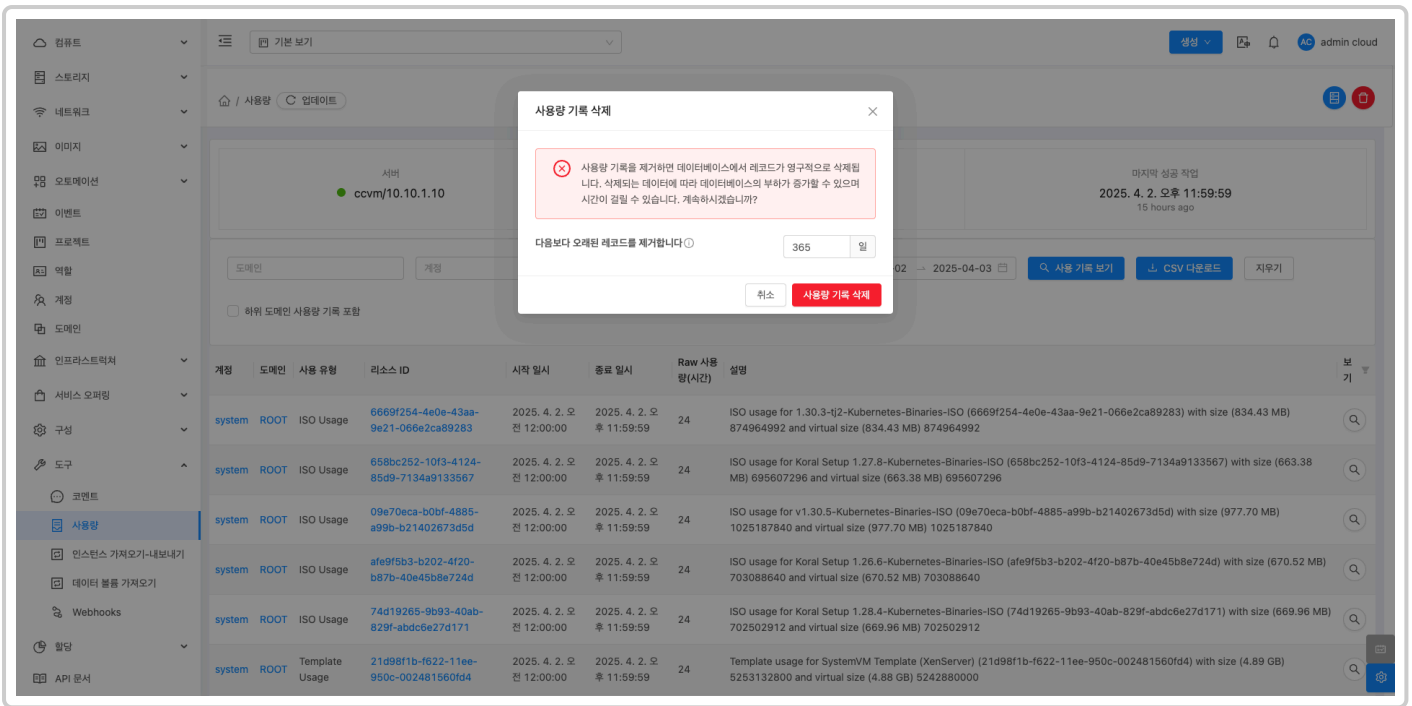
컴퓨트
스토리지
네트워크
이미지
오토메이션
이벤트
프로젝트
역할
계정
도메인
인프라스트럭처
서비스 오퍼링
구성
도구
코멘트
사용량
인스턴스 가져오기-내보내기
데이터 볼륨 가져오기
Webhooks
할당
API 문서

기본 보기
생성
AC admin cloud

사용량 업데이트

서버
ccvm/10.10.1.10

마지막 성공 작업
2025. 4. 2. 오후 11:59:59
15 hours ago

도메인
계정
02 → 2025-04-03
사용 기록 보기
CSV 다운로드
지우기

하위 도메인 사용량 기록 포함

사용량 기록 삭제

사용량 기록을 제거하면 데이터베이스에서 레코드가 영구적으로 삭제됩니다. 삭제되는 데이터에 따라 데이터베이스의 부하가 증가할 수 있으며 시간이 걸릴 수 있습니다. 계속하시겠습니까?

다음보다 오래된 레코드를 제거합니다
365 일

취소
사용량 기록 삭제

| 계정 | 도메인 | 사용 유형 | 리소스 ID | 시작 일시 | 종료 일시 | Raw 사용량(시간) | 설명 | 보기 |
|---|---|---|---|---|---|---|---|---|
| system | ROOT | ISO Usage | 6669f254-4e0e-43aa-9e21-066e2ca89283 | 2025. 4. 2. 오전 12:00:00 | 2025. 4. 2. 오후 11:59:59 | 24 | ISO usage for 1.30.3-tj2-Kubernetes-Binaries-ISO (6669f254-4e0e-43aa-9e21-066e2ca89283) with size (834.43 MB) 874964992 and virtual size (834.43 MB) 874964992 | |
| system | ROOT | ISO Usage | 658bc252-10f3-4124-85d9-7134a9133567 | 2025. 4. 2. 오전 12:00:00 | 2025. 4. 2. 오후 11:59:59 | 24 | ISO usage for Koral Setup 1.27.8-Kubernetes-Binaries-ISO (658bc252-10f3-4124-85d9-7134a9133567) with size (663.38 MB) 695607296 and virtual size (663.38 MB) 695607296 | |
| system | ROOT | ISO Usage | 09e70eca-b0bf-4885-a99b-b21402673d5d | 2025. 4. 2. 오전 12:00:00 | 2025. 4. 2. 오후 11:59:59 | 24 | ISO usage for v1.30.5-Kubernetes-Binaries-ISO (09e70eca-b0bf-4885-a99b-b21402673d5d) with size (977.70 MB) 1025187840 and virtual size (977.70 MB) 1025187840 | |
| system | ROOT | ISO Usage | afe9f5b3-b202-4f20-b87b-40e45b8e724d | 2025. 4. 2. 오전 12:00:00 | 2025. 4. 2. 오후 11:59:59 | 24 | ISO usage for Koral Setup 1.26.6-Kubernetes-Binaries-ISO (afe9f5b3-b202-4f20-b87b-40e45b8e724d) with size (670.52 MB) 703088640 and virtual size (670.52 MB) 703088640 | |
| system | ROOT | ISO Usage | 74d19265-9b93-40ab-829f-abdc6e27d171 | 2025. 4. 2. 오전 12:00:00 | 2025. 4. 2. 오후 11:59:59 | 24 | ISO usage for Koral Setup 1.28.4-Kubernetes-Binaries-ISO (74d19265-9b93-40ab-829f-abdc6e27d171) with size (669.96 MB) 702502912 and virtual size (669.96 MB) 702502912 | |
| system | ROOT | Template Usage | 21d98f1b-f622-11ee-950c-002481560fd4 | 2025. 4. 2. 오전 12:00:00 | 2025. 4. 2. 오후 11:59:59 | 24 | Template usage for SystemVM Template (XenServer) (21d98f1b-f622-11ee-950c-002481560fd4) with size (4.89 GB) 5253132800 and virtual size (4.88 GB) 5242880000 | |